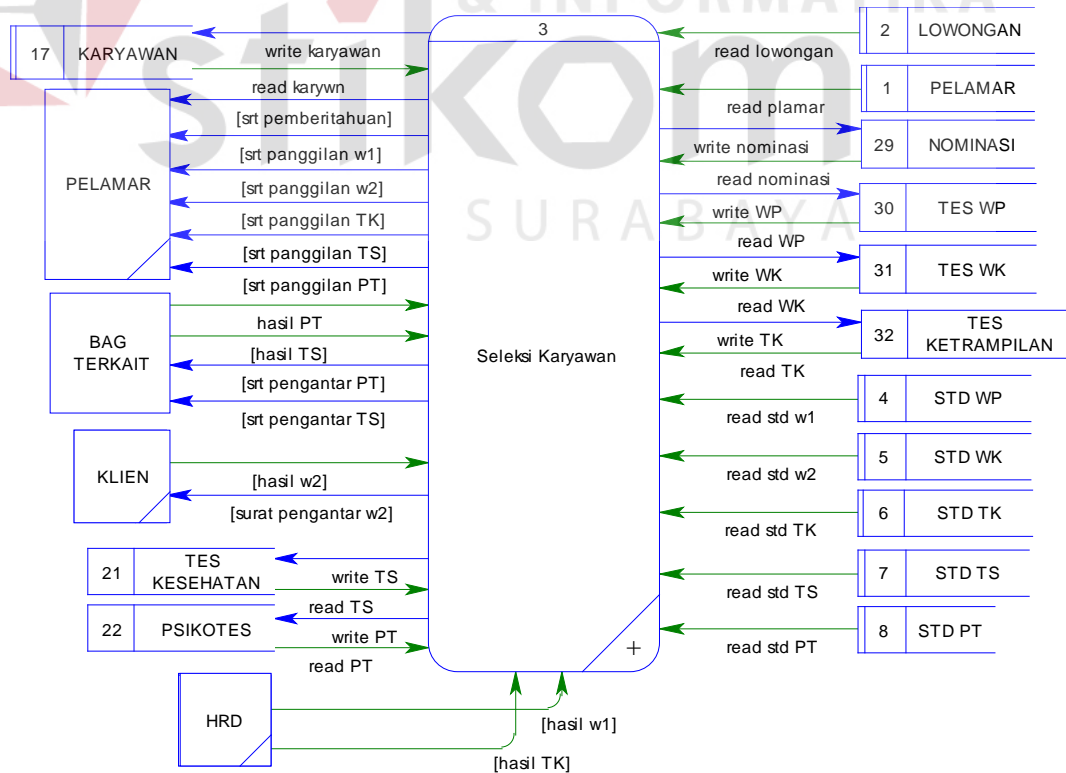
& INFORMATIKA
stikom
SURABAYA

3
Seleksi Karyawan
+

17 KARYAWAN
write karyawan
read karywn
PELAMAR
[srt pemberitahuan]
[srt panggilan w1]
[srt panggilan w2]
[srt panggilan TK]
[srt panggilan TS]
[srt panggilan PT]
BAG TERKAIT
hasil PT
[hasil TS]
[srt pengantar PT]
[srt pengantar TS]
KLIEN
[hasil w2]
[surat pengantar w2]
21 TES KESEHATAN
write TS
read TS
22 PSIKOTES
write PT
read PT
HRD
[hasil w1]
[hasil TK]

2 LOWONGAN
read lowongan
1 PELAMAR
read plamar
29 NOMINASI
write nominasi
read nominasi
30 TES WP
write WP
read WP
31 TES WK
write WK
read WK
32 TES KETRAMPILAN
write TK
read TK
4 STD WP
read std w1
5 STD WK
read std w2
6 STD TK
read std TK
7 STD TS
read std TS
8 STD PT
read std PT